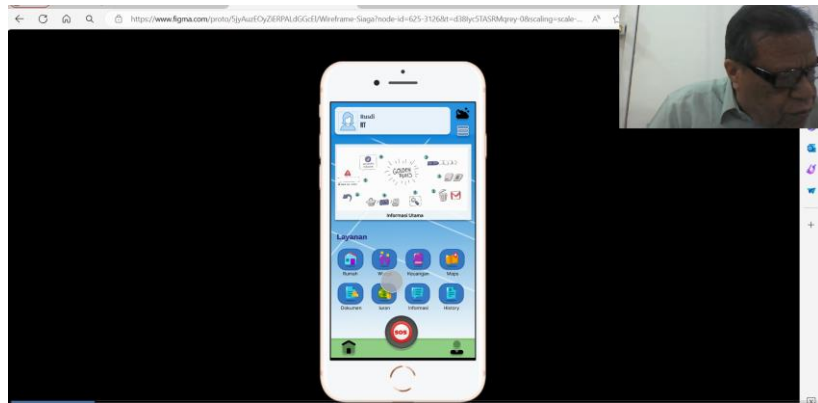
https://www.figma.com/proto/5jyAuzEOyZiERPALdGGcEl/Wireframe-Siaga?node-id=625-3126&t=d3Byc5TASRMqrey-0&scaling=scale-...

Rudi
RT

Informasi Utama

Layanan

Rumah
W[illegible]
Keuangan
Maps
Dokumen
Iuran
Informasi
History

SOS